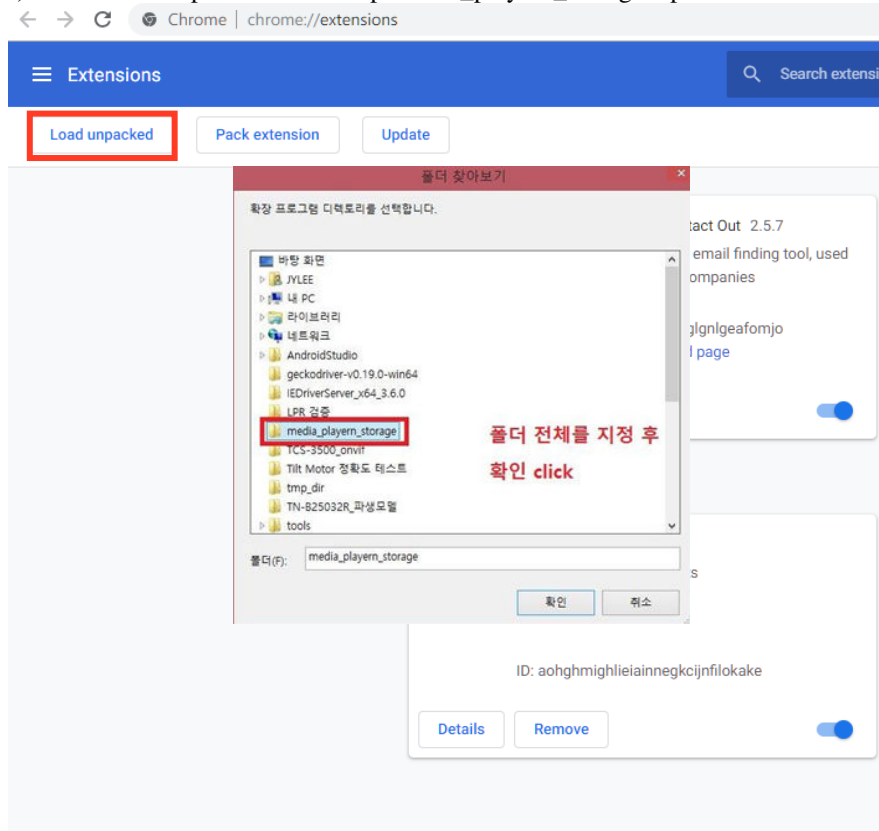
Chrome | chrome://extensions

Extensions

Search extensi

Load unpacked

Pack extension

Update

폴더 찾아보기

확장 프로그램 디렉토리를 선택합니다.

바탕 화면
JYLEE
내 PC
라이브러리
네트워크
AndroidStudio
geckodriver-v0.19.0-win64
IEDriverServer_x64_3.6.0
LPR 검증
media_playern_storage
TCS-3500_onvif
Tilt Motor 정확도 테스트
tmp_dir
TN-B25032R_파생모델
tools

폴더 전체를 지정 후 확인 click

폴더(F): media_playern_storage

확인

취소

tact Out 2.5.7

email finding tool, used

ompanies

glgnlgeafomjo

l page

s

ID: aohghmighlieiainnegkcijnfilokake

Details

Remove